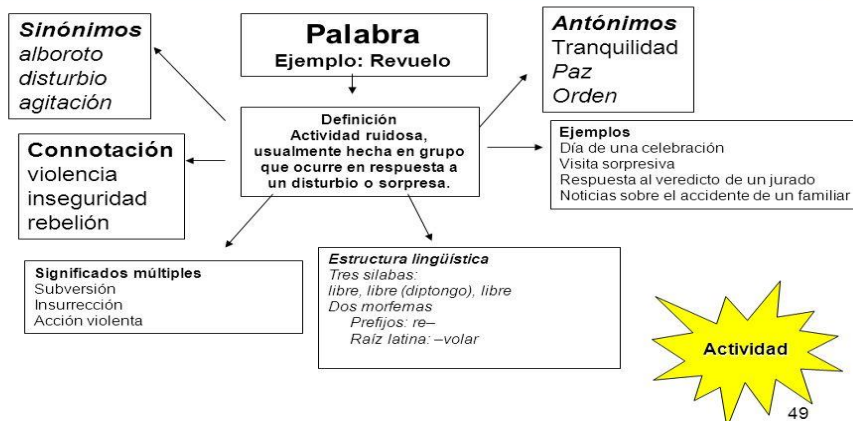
Palabra
Ejemplo: Revuelo

Sinónimos
alboroto
disturbio
agitación

Antónimos
Tranquilidad
Paz
Orden

Definición
Actividad ruidosa, usualmente hecha en grupo que ocurre en respuesta a un disturbio o sorpresa.

Connotación
violencia
inseguridad
rebelión

Ejemplos
Día de una celebración
Visita sorpresiva
Respuesta al veredicto de un jurado
Noticias sobre el accidente de un familiar

Significados múltiples
Subversión
Insurrección
Acción violenta

Estructura lingüística
Tres silabas:
libre, libre (diptongo), libre
Dos morfemas
Prefijos: re–
Raíz latina: –volar

Actividad

49